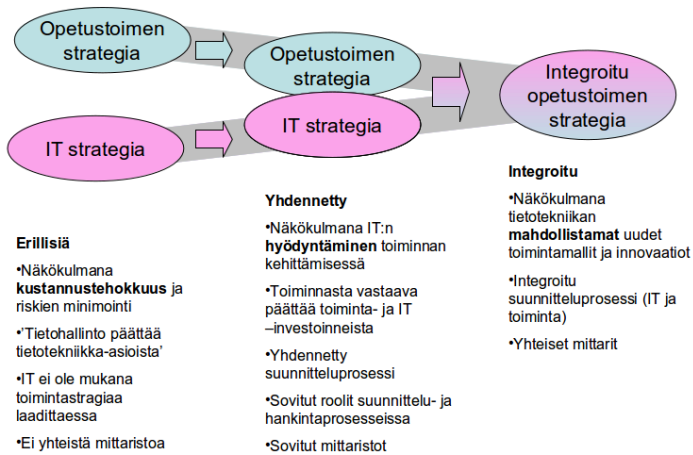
Opetustoimen strategia

IT strategia

Opetustoimen strategia

IT strategia

Integroitu opetustoimen strategia

Erillisiä

•Näkökulmana **kustannustehokkuus** ja riskien minimointi

•'Tietohallinto päättää tietotekniikka-asioista'

•IT ei ole mukana toimintastragiaa laadittaessa

•Ei yhteistä mittaristoa

Yhdennetty

•Näkökulmana IT:n **hyödyntäminen** toiminnan kehittämisessä

•Toiminnasta vastaava päättää toiminta- ja IT –investoinneista

•Yhdennetty suunnitteluprosessi

•Sovitut roolit suunnittelu- ja hankintaprosesseissa

•Sovitut mittaristot

Integroitu

•Näkökulmana tietotekniikan **mahdollistamat** uudet toimintamallit ja innovaatiot

•Integroitu suunnitteluprosessi (IT ja toiminta)

•Yhteiset mittarit